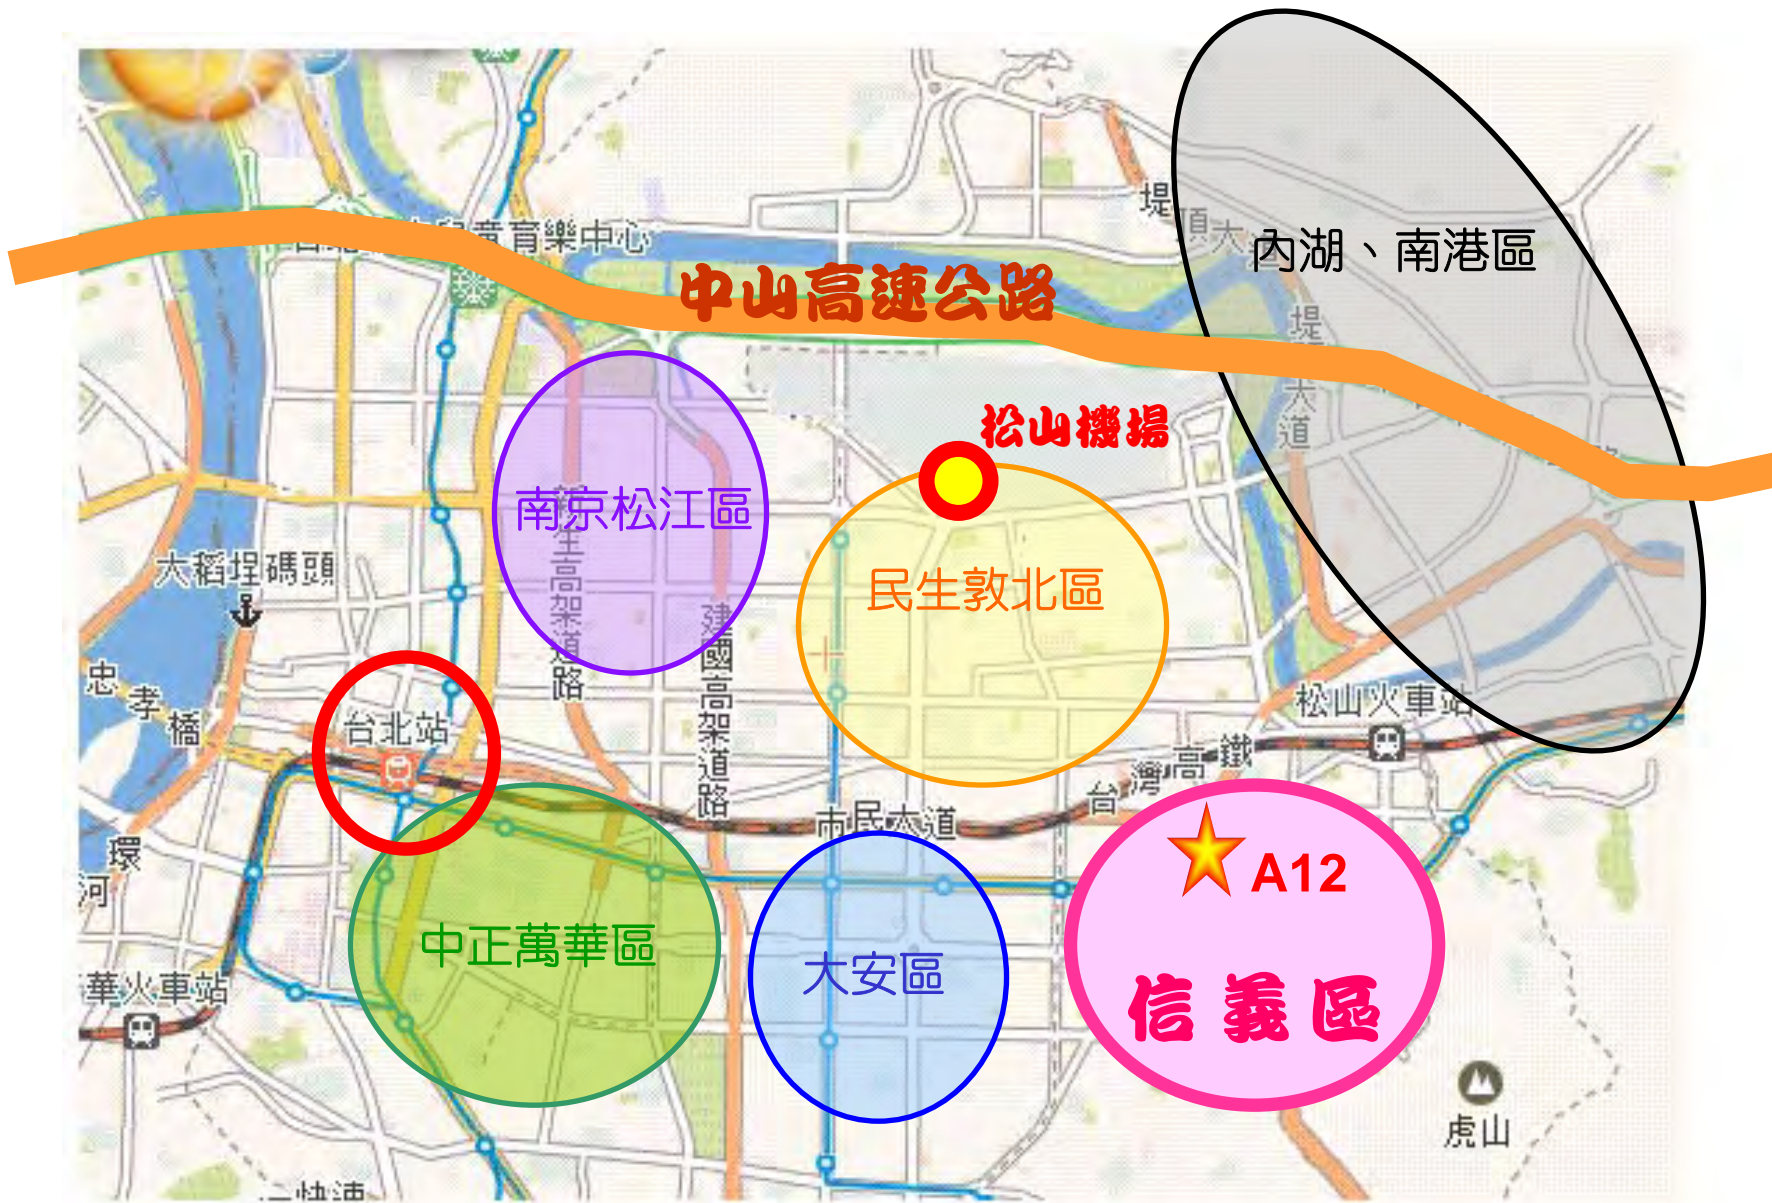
兒童育樂中心
中山高速公路
內湖、南港區
堤頂大道
松山機場
南京松江區
新生高架道路
民生敦北區
大稻埕碼頭
建國高架道路
忠孝橋
台北站
松山火車站
台灣高鐵
市民大道
環河
A12
中正萬華區
大安區
信義區
萬華火車站
虎山
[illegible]快速